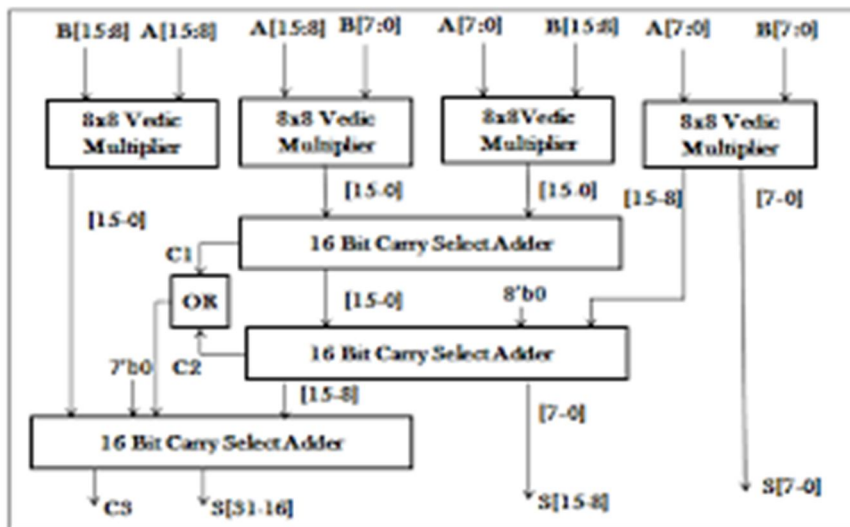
B[15:8] A[15:8]

A[15:8] B[7:0]

A[7:0] B[15:8]

A[7:0] B[7:0]

8x8 Vedic Multiplier

8x8 Vedic Multiplier

8x8Vedic Multiplier

8x8 Vedic Multiplier

[15-0]

[15-0]

[15-0]

[15-8]

[7-0]

C1

16 Bit Carry Select Adder

OR

[15-0]

8'b0

C2

16 Bit Carry Select Adder

7'b0

[15-8]

[7-0]

16 Bit Carry Select Adder

C3

S[31-16]

S[15-8]

S[7-0]